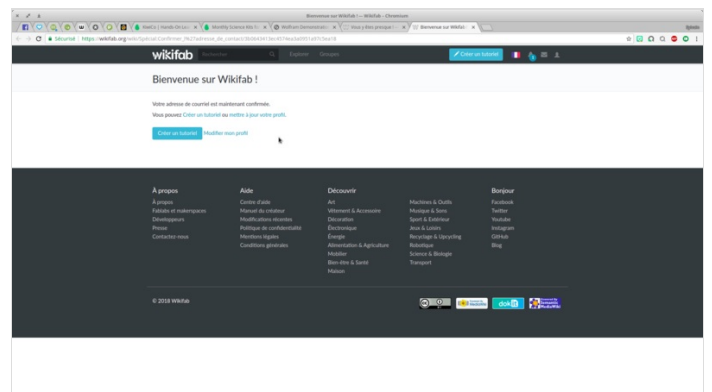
Bienvenue sur Wikifab ! – Wikifab - Chromium

Sécurisé | https://wikifab.org/wiki/Spécial:Confirmer_l%27adresse_de_contact/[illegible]

wikifab Rechercher Explorer Groupes Créer un tutoriel

Bienvenue sur Wikifab !

Votre adresse de courriel est maintenant confirmée.

Vous pouvez Créer un tutoriel ou mettre à jour votre profil.

Créer un tutoriel Modifier mon profil

À propos
À propos
Fablabs et makerspaces
Développeurs
Presse
Contactez-nous

Aide
Centre d'aide
Manuel du créateur
Modifications récentes
Politique de confidentialité
Mentions légales
Conditions générales

Découvrir
Art
Vêtement & Accessoire
Décoration
Électronique
Énergie
Alimentation & Agriculture
Mobilier
Bien-être & Santé
Maison

Machines & Outils
Musique & Sons
Sport & Extérieur
Jeux & Loisirs
Recyclage & Upcycling
Robotique
Science & Biologie
Transport

Bonjour
Facebook
Twitter
Youtube
Instagram
GitHub
Blog

© 2018 Wikifab